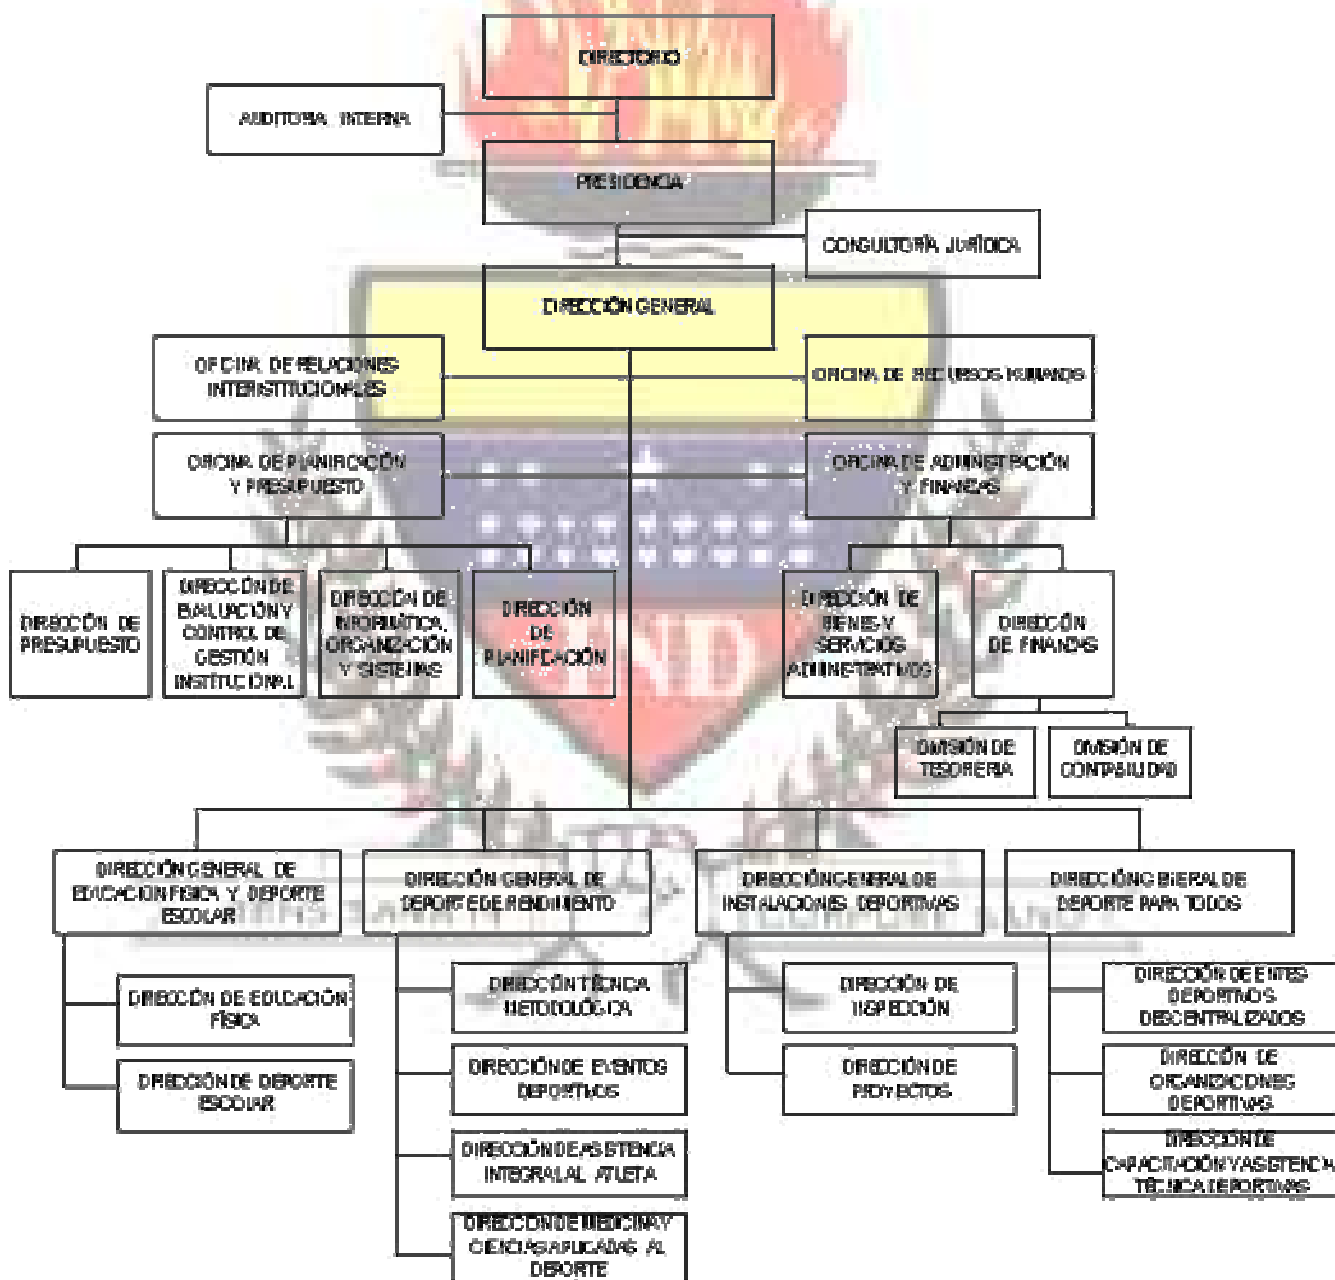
DIRECTORIO

AUDITORIA INTERNA

PRESIDENCIA

CONSULTORÍA JURÍDICA

DIRECCIÓN GENERAL

OFICINA DE RELACIONES INTERINSTITUCIONALES

OFICINA DE RECURSOS HUMANOS

OFICINA DE PLANIFICACIÓN Y PRESUPUESTO

OFICINA DE ADMINISTRACIÓN Y FINANZAS

DIRECCIÓN DE PRESUPUESTO

DIRECCIÓN DE EVALUACIÓN Y CONTROL DE GESTIÓN INSTITUCIONAL

DIRECCIÓN DE INFORMÁTICA, ORGANIZACIÓN Y SISTEMAS

DIRECCIÓN DE PLANIFICACIÓN

DIRECCIÓN DE BIENES Y SERVICIOS ADMINISTRATIVOS

DIRECCIÓN DE FINANZAS

DIVISIÓN DE TESORERIA

DIVISIÓN DE CONTABILIDAD

IND

DIRECCIÓN GENERAL DE EDUCACIÓN FISICA Y DEPORTE ESCOLAR

DIRECCIÓN GENERAL DE DEPORTE DE RENDIMIENTO

DIRECCIÓN GENERAL DE INSTALACIONES DEPORTIVAS

DIRECCIÓN GENERAL DE DEPORTE PARA TODOS

DIRECCIÓN DE EDUCACIÓN FÍSICA

DIRECCIÓN DE DEPORTE ESCOLAR

DIRECCIÓN TÉCNICA METODOLÓGICA

DIRECCIÓN DE EVENTOS DEPORTIVOS

DIRECCIÓN DE ASISTENCIA INTEGRAL AL ATLETA

DIRECCIÓN DE MEDICINA Y CIENCIAS APLICADAS AL DEPORTE

DIRECCIÓN DE INSPECCIÓN

DIRECCIÓN DE PROYECTOS

DIRECCIÓN DE ENTES DEPORTIVOS DESCENTRALIZADOS

DIRECCIÓN DE ORGANIZACIONES DEPORTIVAS

DIRECCIÓN DE CAPACITACIÓN Y ASISTENCIA TÉCNICA DEPORTIVAS